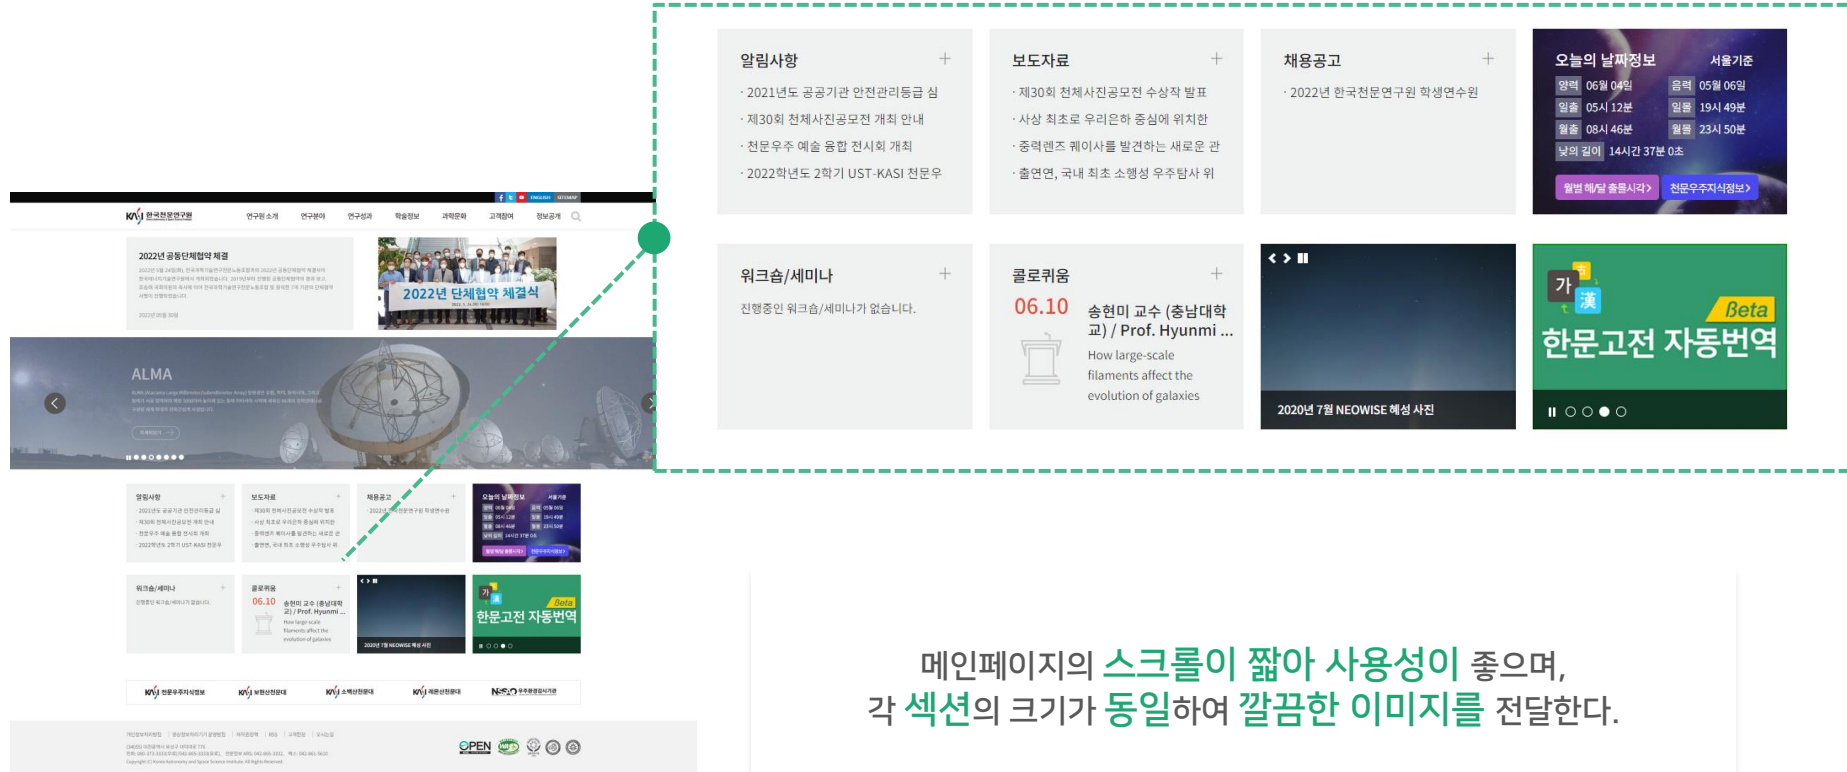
알림사항 +
· 2021년도 공공기관 안전관리등급 심
· 제30회 천체사진공모전 개최 안내
· 천문우주 예술 융합 전시회 개최
· 2022학년도 2학기 UST-KASI 천문우

보도자료 +
· 제30회 천체사진공모전 수상작 발표
· 사상 최초로 우리은하 중심에 위치한
· 중력렌즈 퀘이사를 발견하는 새로운 관
· 출연연, 국내 최초 소형성 우주탐사 위

채용공고 +
· 2022년 한국천문연구원 학생연수원

오늘의 날짜정보 서울기준
양력 06월 04일 음력 05월 06일
일출 05시 12분 일몰 19시 49분
월출 08시 46분 월몰 23시 50분
낮의 길이 14시간 37분 0초
월별 해/달 출몰시각> 천문우주지식정보>

워크숍/세미나 +
진행중인 워크숍/세미나가 없습니다.

콜로퀴움 +
06.10 송현미 교수 (충남대학교) / Prof. Hyunmi ...
How large-scale filaments affect the evolution of galaxies

2020년 7월 NEOWISE 혜성 사진

가 漢 Beta
한문고전 자동번역

2022년 공동단체협약 체결
2022년 단체협약 체결식
ALMA

메인페이지의 스크롤이 짧아 사용성이 좋으며,
각 섹션의 크기가 동일하여 깔끔한 이미지를 전달한다.